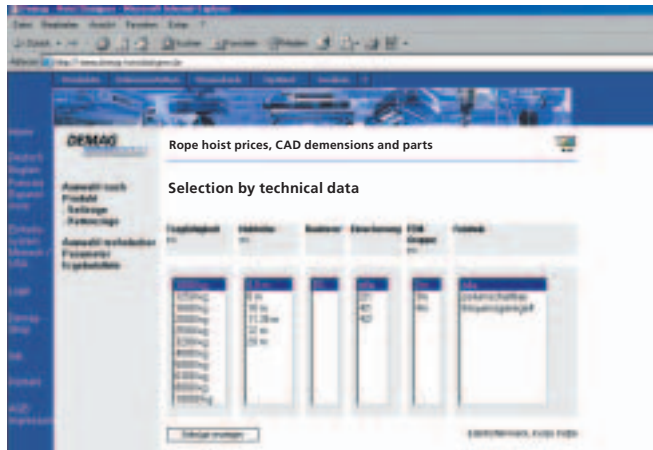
DEMAG

Rope hoist prices, CAD demensions and parts

Selection by technical data

Auswahl nach Produkt
- Seilzüge
- Kettenzüge

Auswahl technischer Parameter/Ergebnisliste

Tragfähigkeit

Hubhöhe

Bauform

Einscherung

FEM Gruppe

Fahrwerk

3200 kg
5000 kg
6300 kg
8000 kg
10000 kg

6 m
10 m
12 m
20 m

alle

Home
Deutsch
English
Français
Español

Login
Demag Shop
Info
Kontakt
Impressum